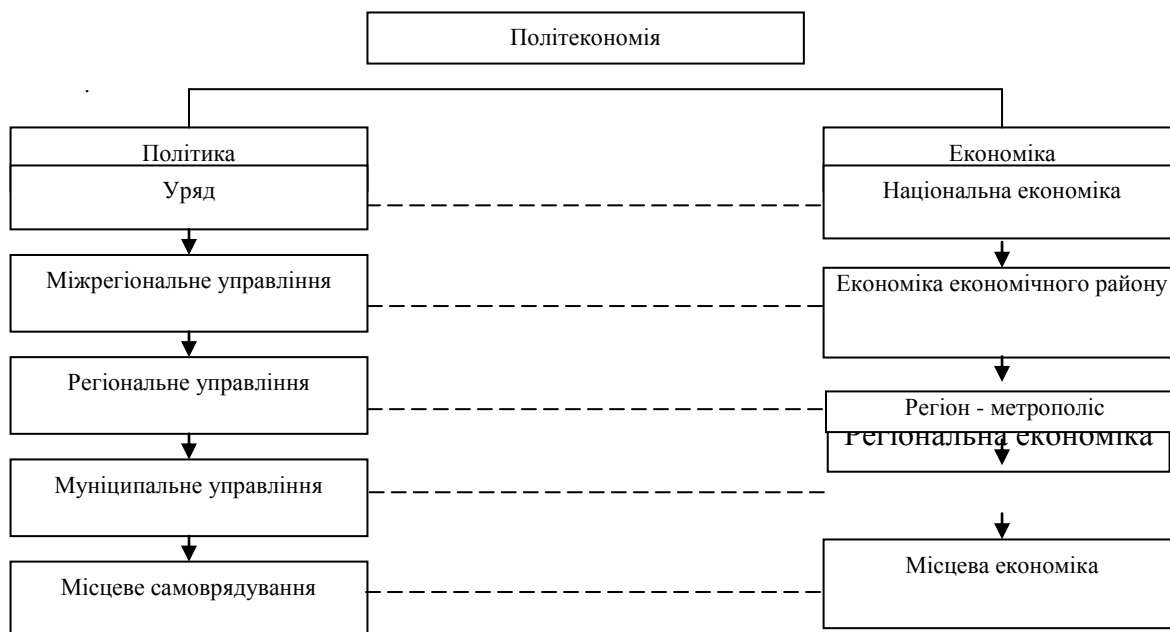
Політекономія

.

Політика

Уряд

Міжрегіональне управління

Регіональне управління

Муніципальне управління

Місцеве самоврядування

Економіка

Національна економіка

Економіка економічного району

Регіон - метрополіс

Регіональна економіка

Місцева економіка